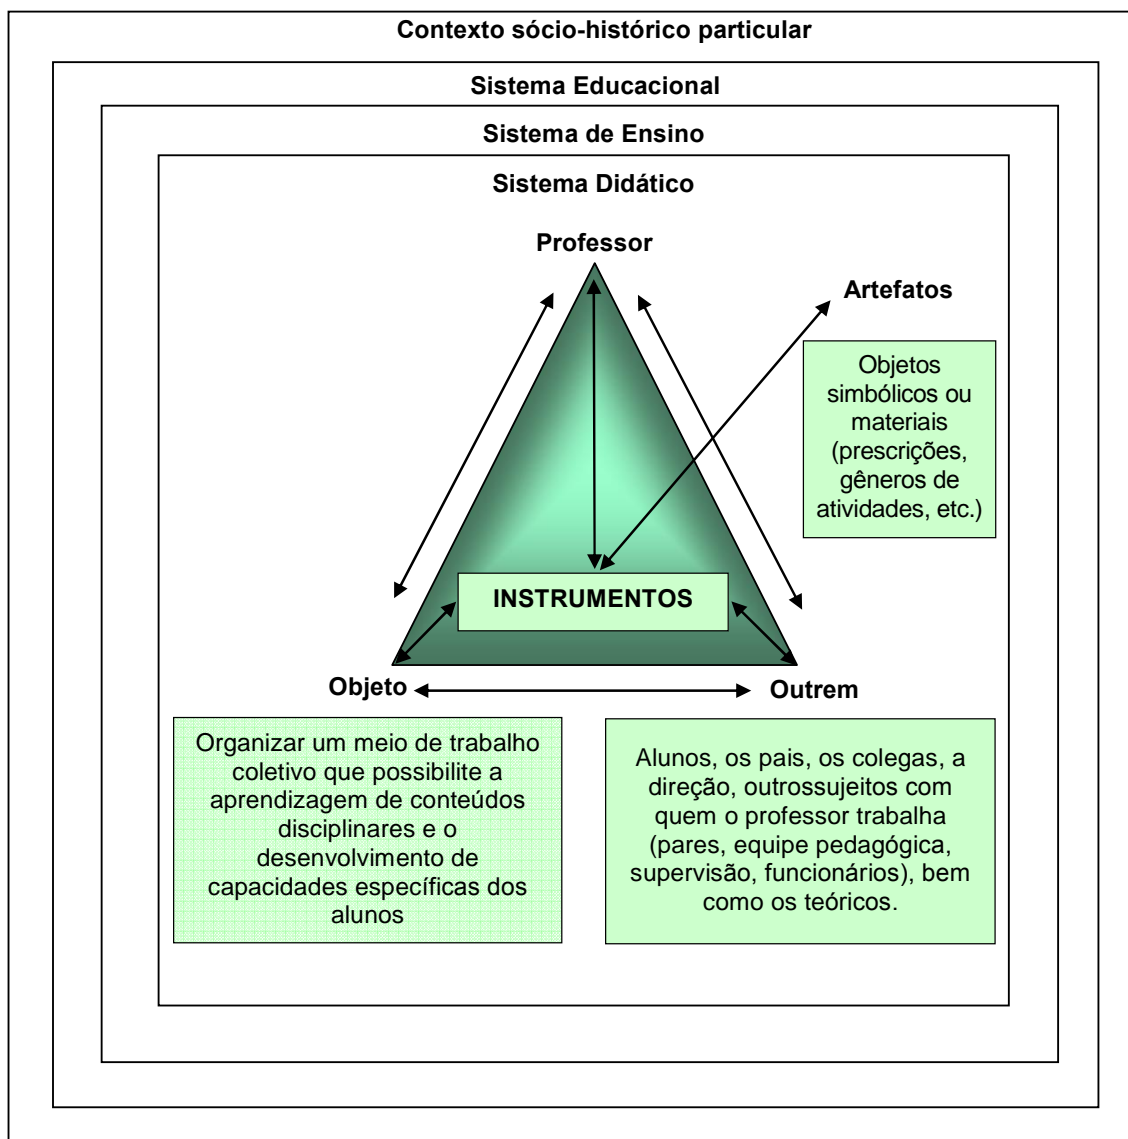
Contexto sócio-histórico particular

Sistema Educacional

Sistema de Ensino

Sistema Didático

Professor

Artefatos

Objetos simbólicos ou materiais (prescrições, gêneros de atividades, etc.)

INSTRUMENTOS

Objeto

Outrem

Organizar um meio de trabalho coletivo que possibilite a aprendizagem de conteúdos disciplinares e o desenvolvimento de capacidades específicas dos alunos

Alunos, os pais, os colegas, a direção, outrossujeitos com quem o professor trabalha (pares, equipe pedagógica, supervisão, funcionários), bem como os teóricos.